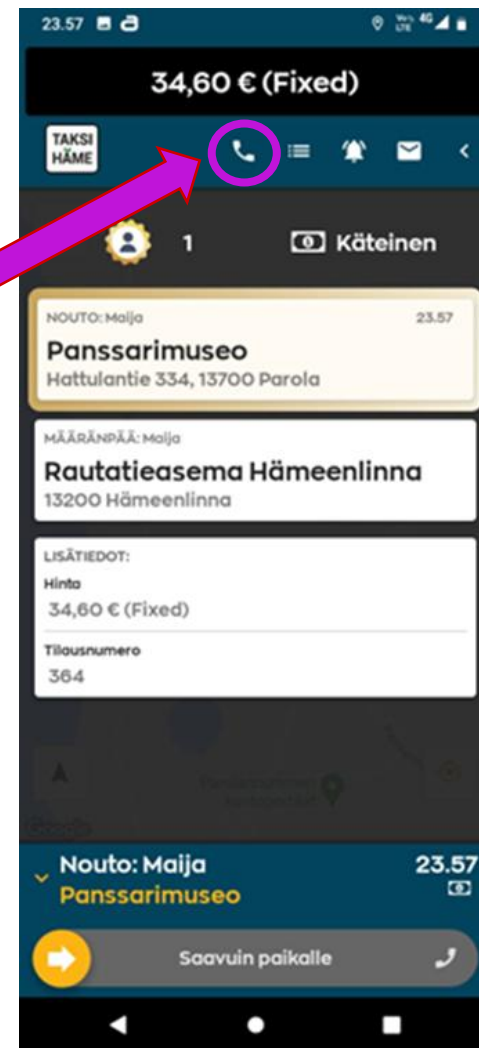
23.57

34,60 € (Fixed)

TAKSI HÄME

1

Käteinen

NOUTO: Maija

23.57

Panssarimuseo

Hattulantie 334, 13700 Parola

MÄÄRÄNPÄÄ: Maija

Rautatieasema Hämeenlinna

13200 Hämeenlinna

LISÄTIEDOT:

Hinta

34,60 € (Fixed)

Tilausnumero

364

Google

Nouto: Maija

Panssarimuseo

23.57

Saavuin paikalle